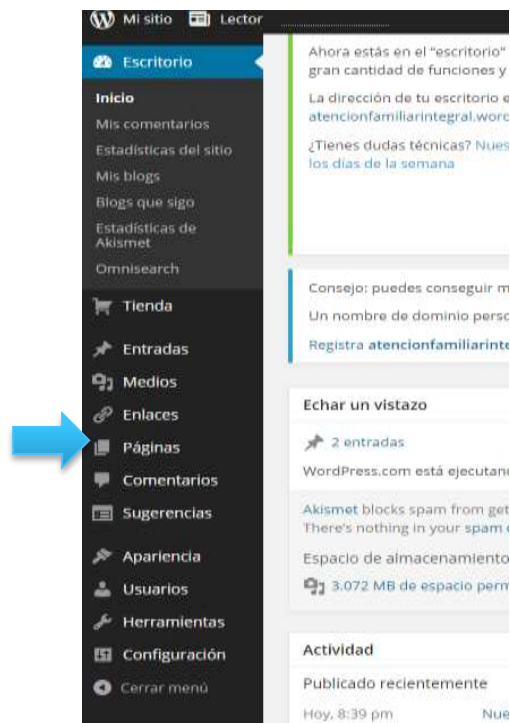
Mi sitio Lector

Escritorio

Inicio

Mis comentarios

Estadísticas del sitio

Mis blogs

Blogs que sigo

Estadísticas de Akismet

Omnisearch

Tienda

Entradas

Medios

Enlaces

Páginas

Comentarios

Sugerencias

Apariencia

Usuarios

Herramientas

Configuración

Cerrar menú

Ahora estás en el "escritorio" gran cantidad de funciones y

La dirección de tu escritorio e atencionfamiliarintegral.word

¿Tienes dudas técnicas? Nues los días de la semana

Consejo: puedes conseguir m

Un nombre de dominio perso

Registra atencionfamiliarinte

Echar un vistazo

2 entradas

WordPress.com está ejecutan

Akismet blocks spam from get There's nothing in your spam

Espacio de almacenamiento

3.072 MB de espacio perm

Actividad

Publicado recientemente

Hoy, 8:39 pm Nue